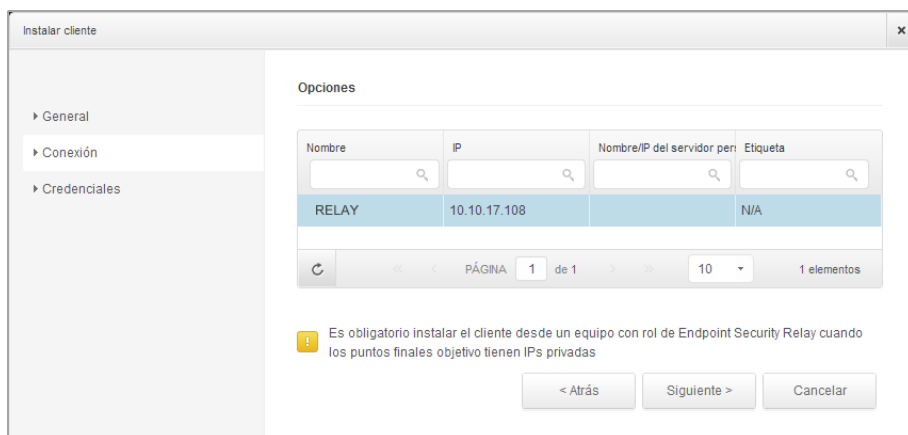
Instalar cliente

×

▸ General
▸ Conexión
▸ Credenciales

Opciones

| Nombre | IP | Nombre/IP del servidor pers | Etiqueta |
|---|---|---|---|
| RELAY | 10.10.17.108 | | N/A |

PÁGINA 1 de 1 10 1 elementos

Es obligatorio instalar el cliente desde un equipo con rol de Endpoint Security Relay cuando los puntos finales objetivo tienen IPs privadas

< Atrás Siguiente > Cancelar